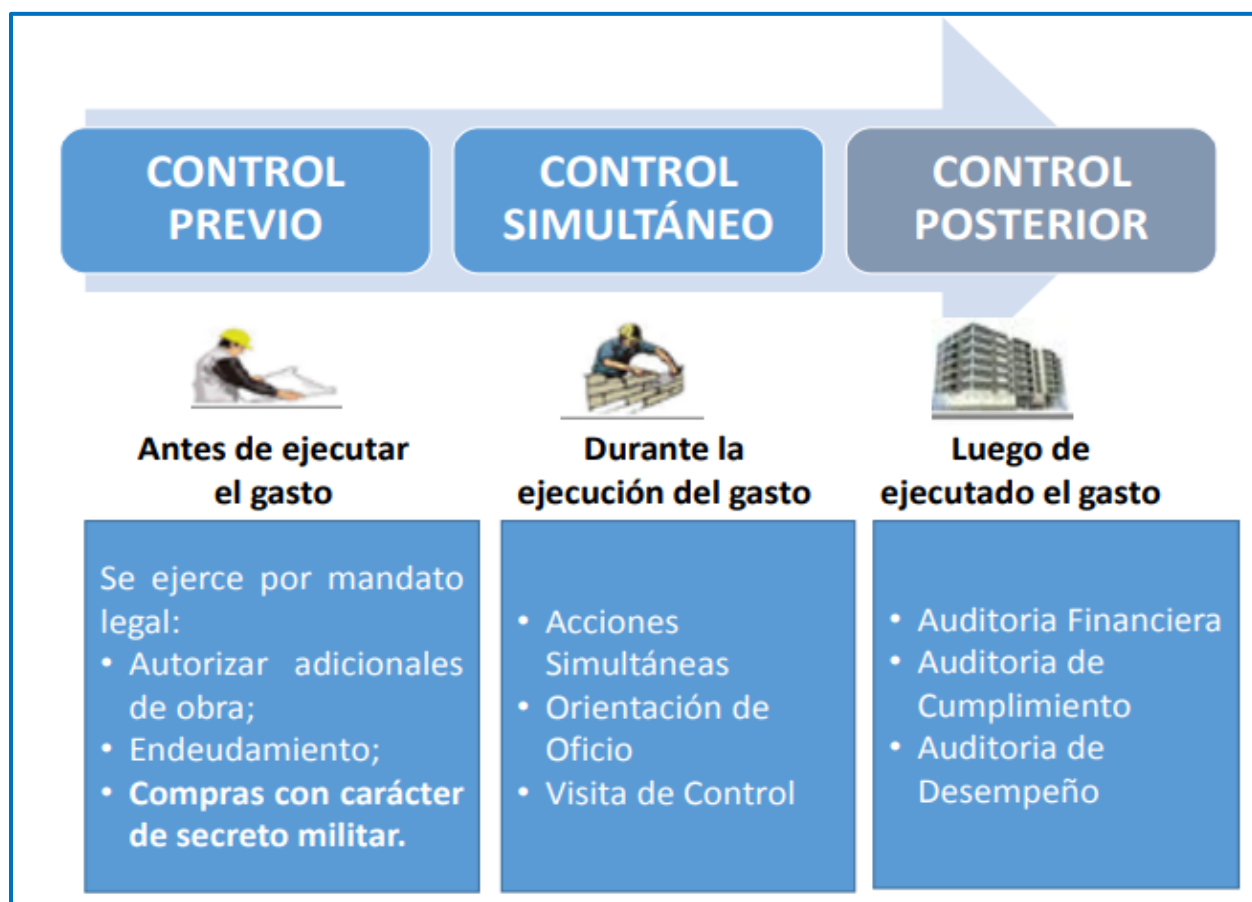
CONTROL PREVIO

CONTROL SIMULTÁNEO

CONTROL POSTERIOR

Antes de ejecutar el gasto

Se ejerce por mandato legal:
• Autorizar adicionales de obra;
• Endeudamiento;
• Compras con carácter de secreto militar.

Durante la ejecución del gasto

• Acciones Simultáneas
• Orientación de Oficio
• Visita de Control

Luego de ejecutado el gasto

• Auditoria Financiera
• Auditoria de Cumplimiento
• Auditoria de Desempeño